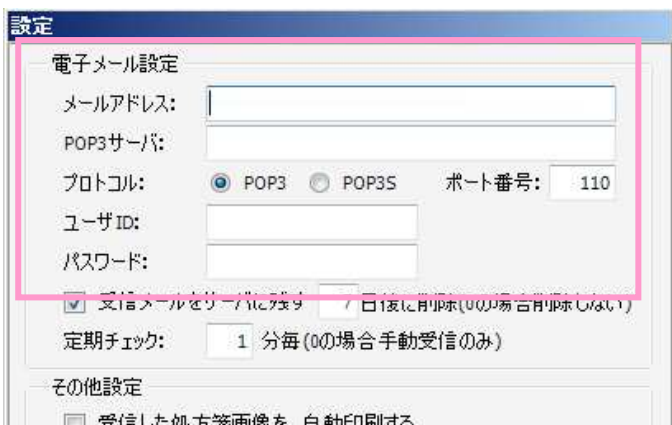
設定

電子メール設定

メールアドレス:

POP3サーバ:

プロトコル: POP3 POP3S ポート番号: 110

ユーザID:

パスワード:

受信メールをサーバに残す 7 日後に削除(0の場合削除しない)

定期チェック: 1 分毎(0の場合手動受信のみ)

その他設定

受信した処方箋画像を 自動印刷する